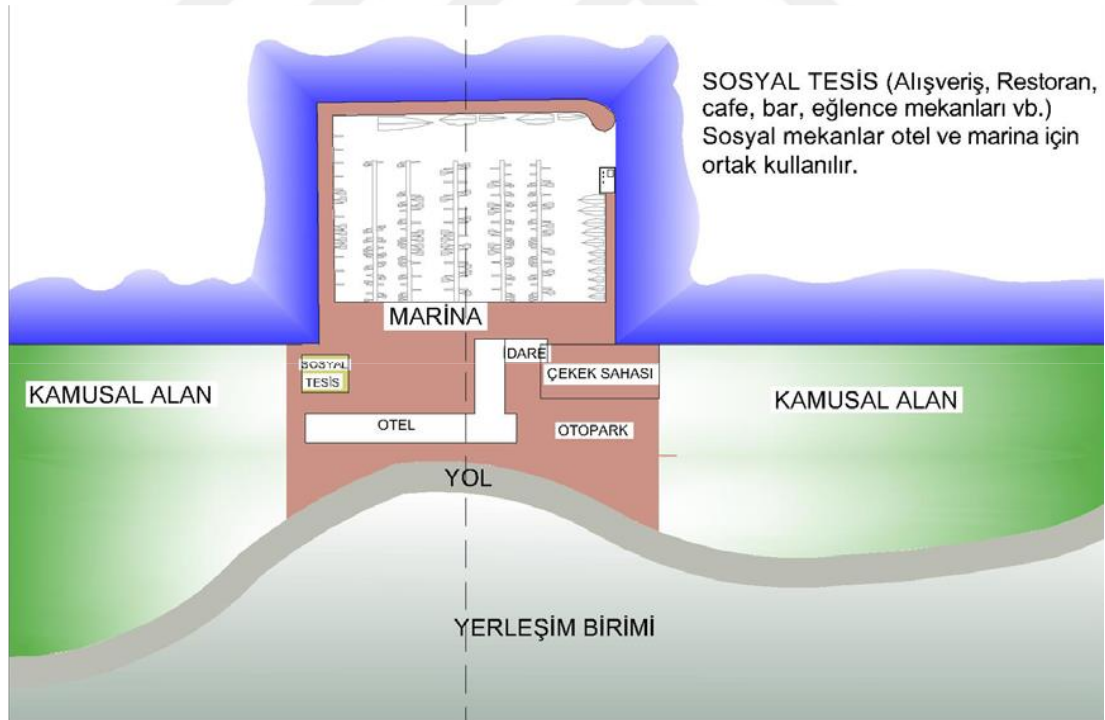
SOSYAL TESİS (Alışveriş, Restoran, cafe, bar, eğlence mekanları vb.) Sosyal mekanlar otel ve marina için ortak kullanılır.

MARİNA

SOSYAL TESİS

İDARE

ÇEKEK SAHASI

KAMUSAL ALAN

KAMUSAL ALAN

OTEL

OTOPARK

YOL

YERLEŞİM BİRİMİ